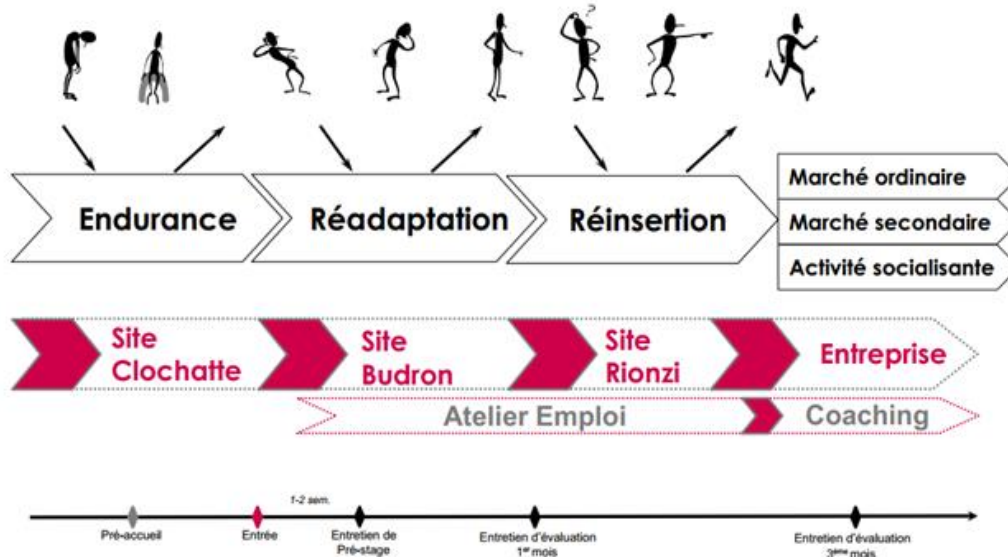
Endurance

Réadaptation

Réinsertion

Marché ordinaire

Marché secondaire

Activité socialisante

Site Clochatte

Site Budron

Site Rionzi

Entreprise

Atelier Emploi

Coaching

1-2 sem.

Pré-accueil

Entrée

Entretien de Pré-stage

Entretien d'évaluation 1$^{er}$ mois

Entretien d'évaluation 3$^{ème}$ mois